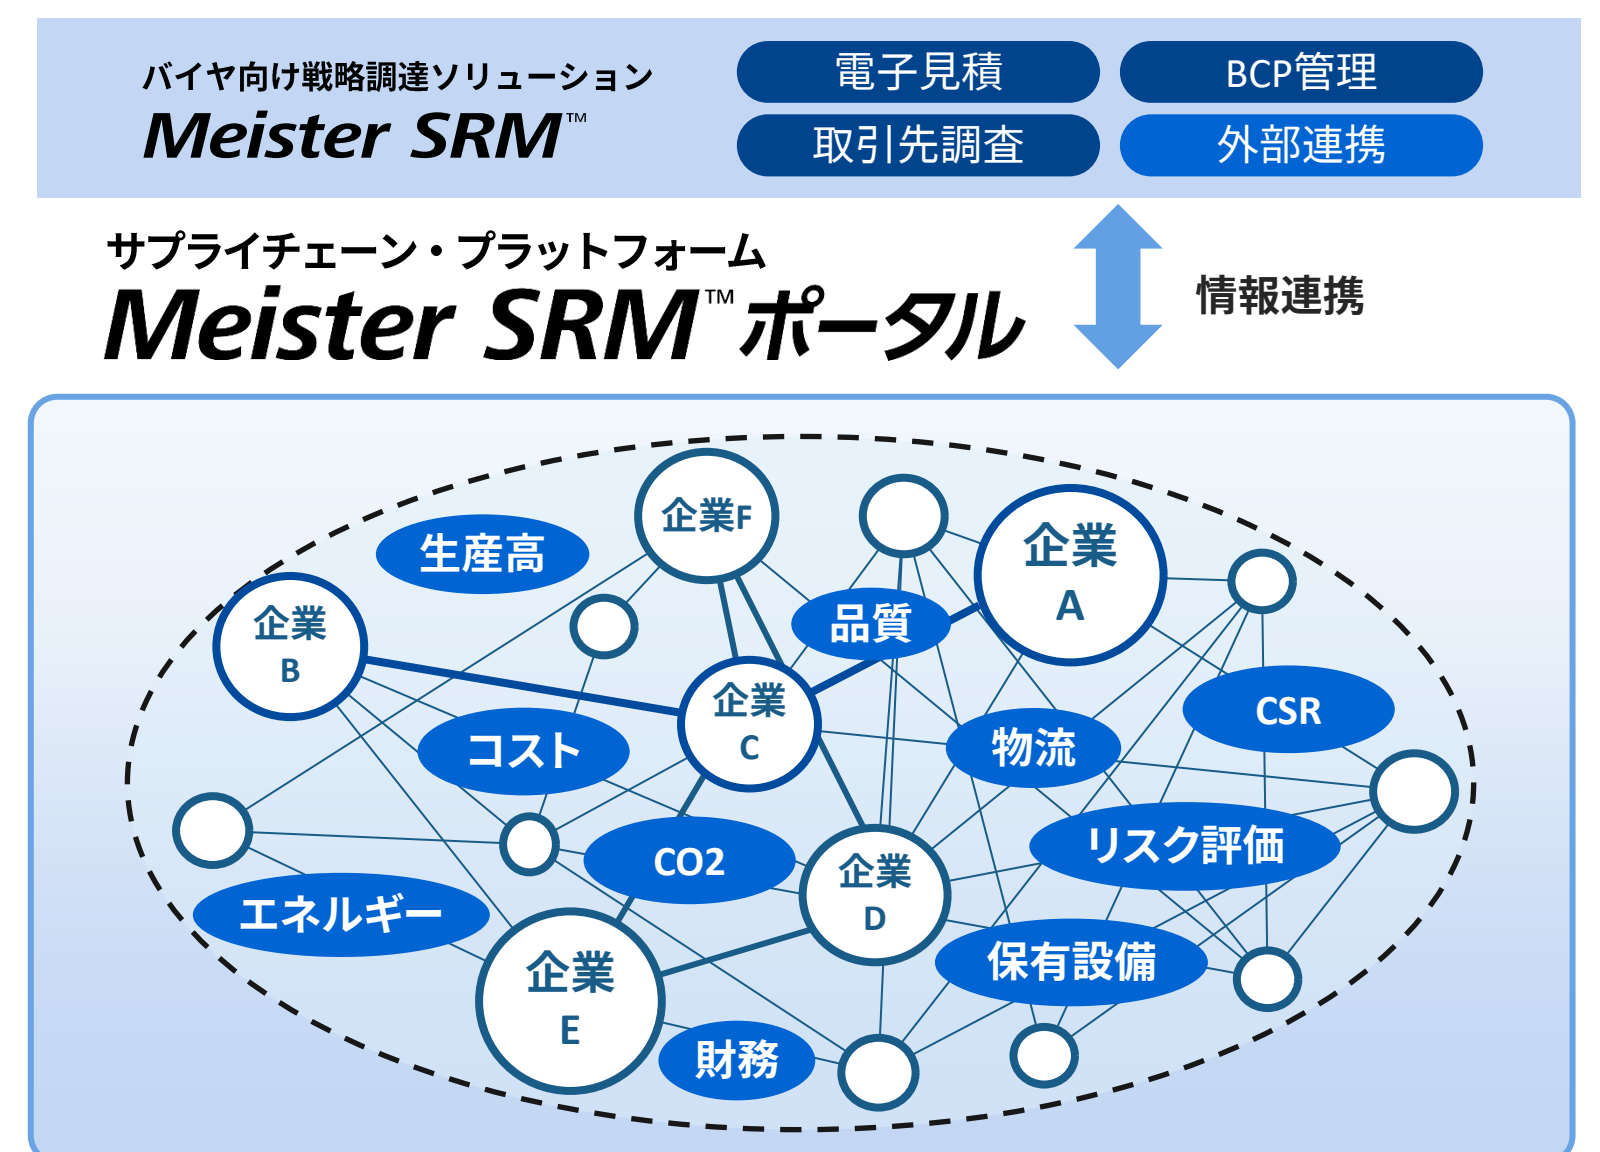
バイヤ向け戦略調達ソリューション
Meister SRM™

電子見積
BCP管理
取引先調査
外部連携

サプライチェーン・プラットフォーム
Meister SRM™ポータル

情報連携

企業F
生産高
企業 A
企業 B
品質
企業 C
コスト
物流
CSR
CO2
企業 D
リスク評価
エネルギー
企業 E
保有設備
財務